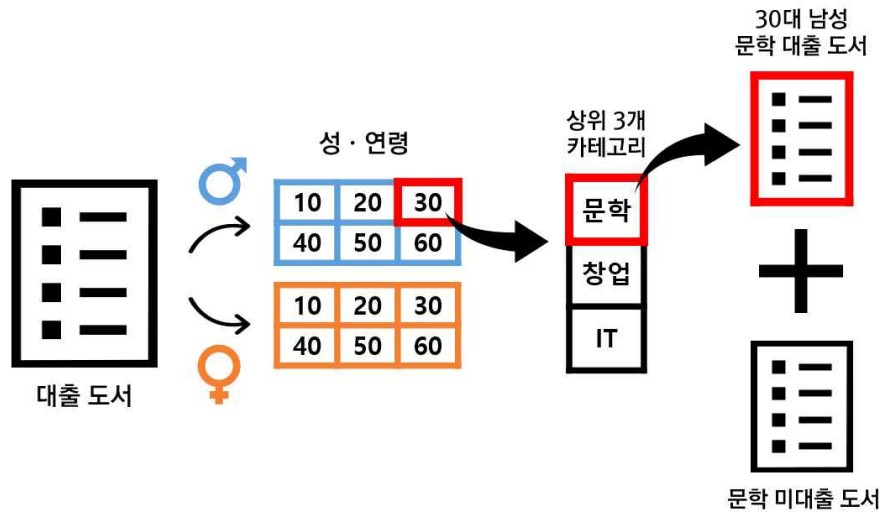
30대 남성
문학 대출 도서

성 · 연령

상위 3개
카테고리

| 10 | 20 | 30 |
|---|---|---|
| 40 | 50 | 60 |

| 10 | 20 | 30 |
|---|---|---|
| 40 | 50 | 60 |

문학

창업

IT

대출 도서

+

문학 미대출 도서